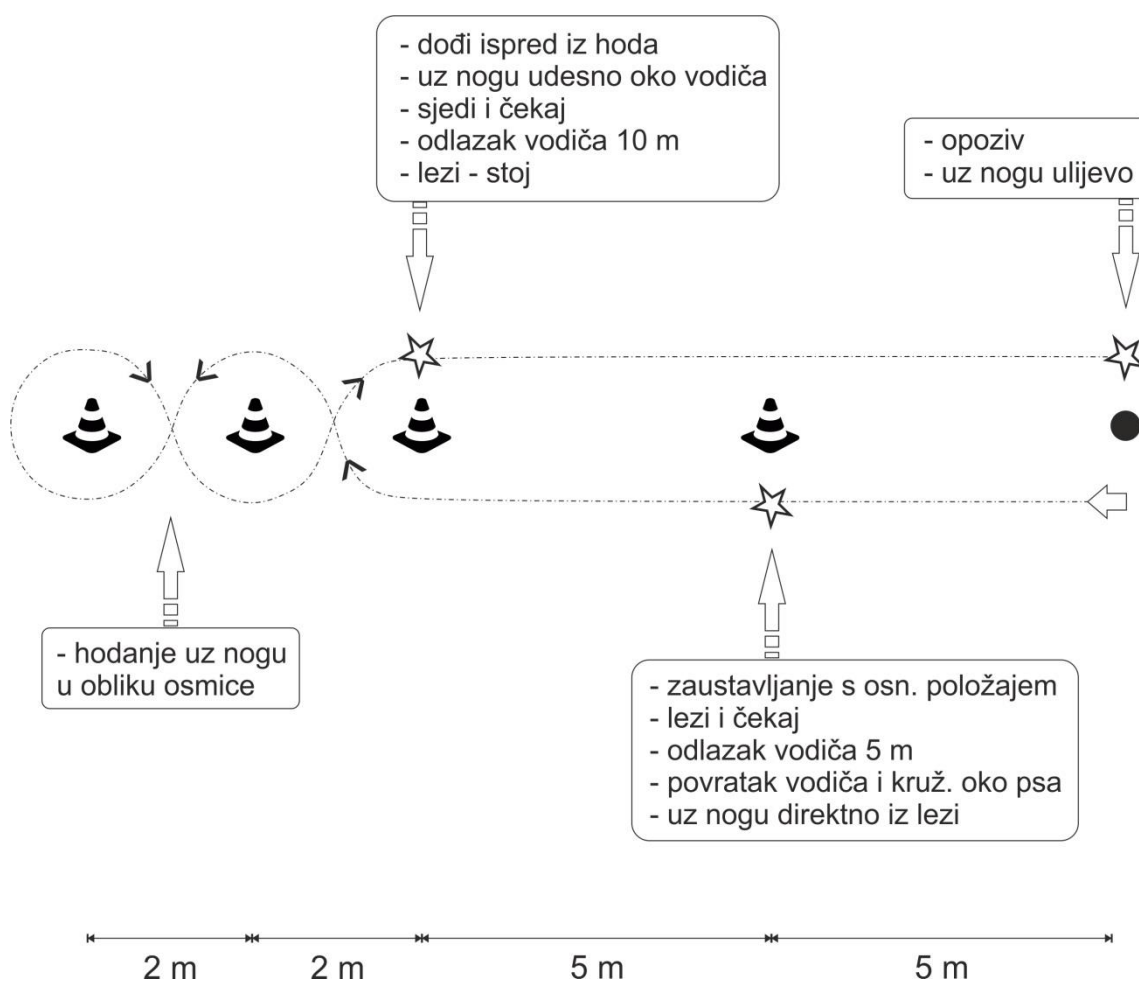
- dođi ispred iz hoda
- uz nogu udesno oko vodiča
- sjedi i čekaj
- odlazak vodiča 10 m
- lezi - stoj

- opoziv
- uz nogu ulijevo

- hodanje uz nogu u obliku osmice

- zaustavljanje s osn. položajem
- lezi i čekaj
- odlazak vodiča 5 m
- povratak vodiča i kruž. oko psa
- uz nogu direktno iz lezi

2 m
2 m
5 m
5 m